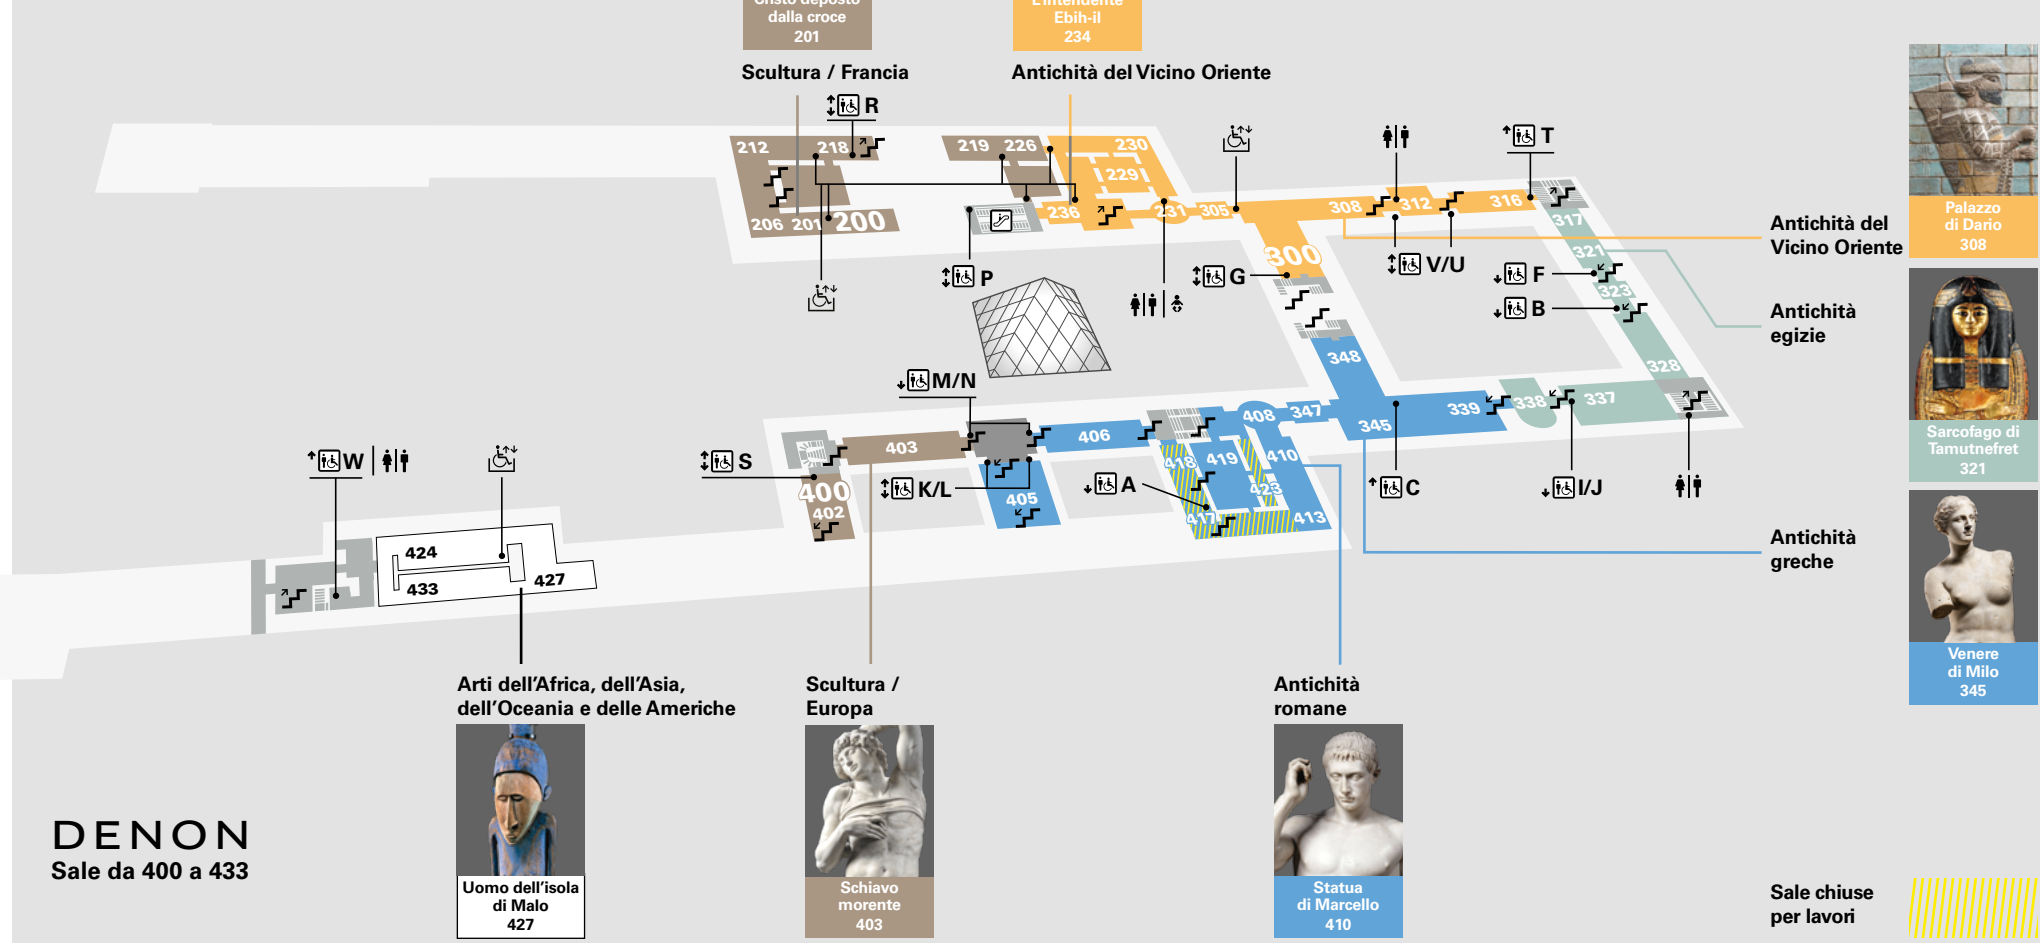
Cristo deposto dalla croce
201

L'intendente Ebih-il
234

Scultura / Francia

Antichità del Vicino Oriente

R
T
212 218
219 226 230
229
206 201 200
236 231 305 308 312 316
317
P
G
300
V/U
F
B
321
323
Antichità del Vicino Oriente
Antichità egizie
348
M/N
408 347
345
339 338 337
328
W
S
403
406
418 419 410
423
417 413
400
402
405
K/L
A
C
I/J
424
433
427

Palazzo di Dario
308

Sarcofago di Tamutnefret
321

Antichità greche

Venere di Milo
345

Arti dell'Africa, dell'Asia, dell'Oceania e delle Americhe

Scultura / Europa

Antichità romane

Uomo dell'isola di Malo
427

Schiavo morente
403

Statua di Marcello
410

DENON
Sale da 400 a 433

Sale chiuse per lavori